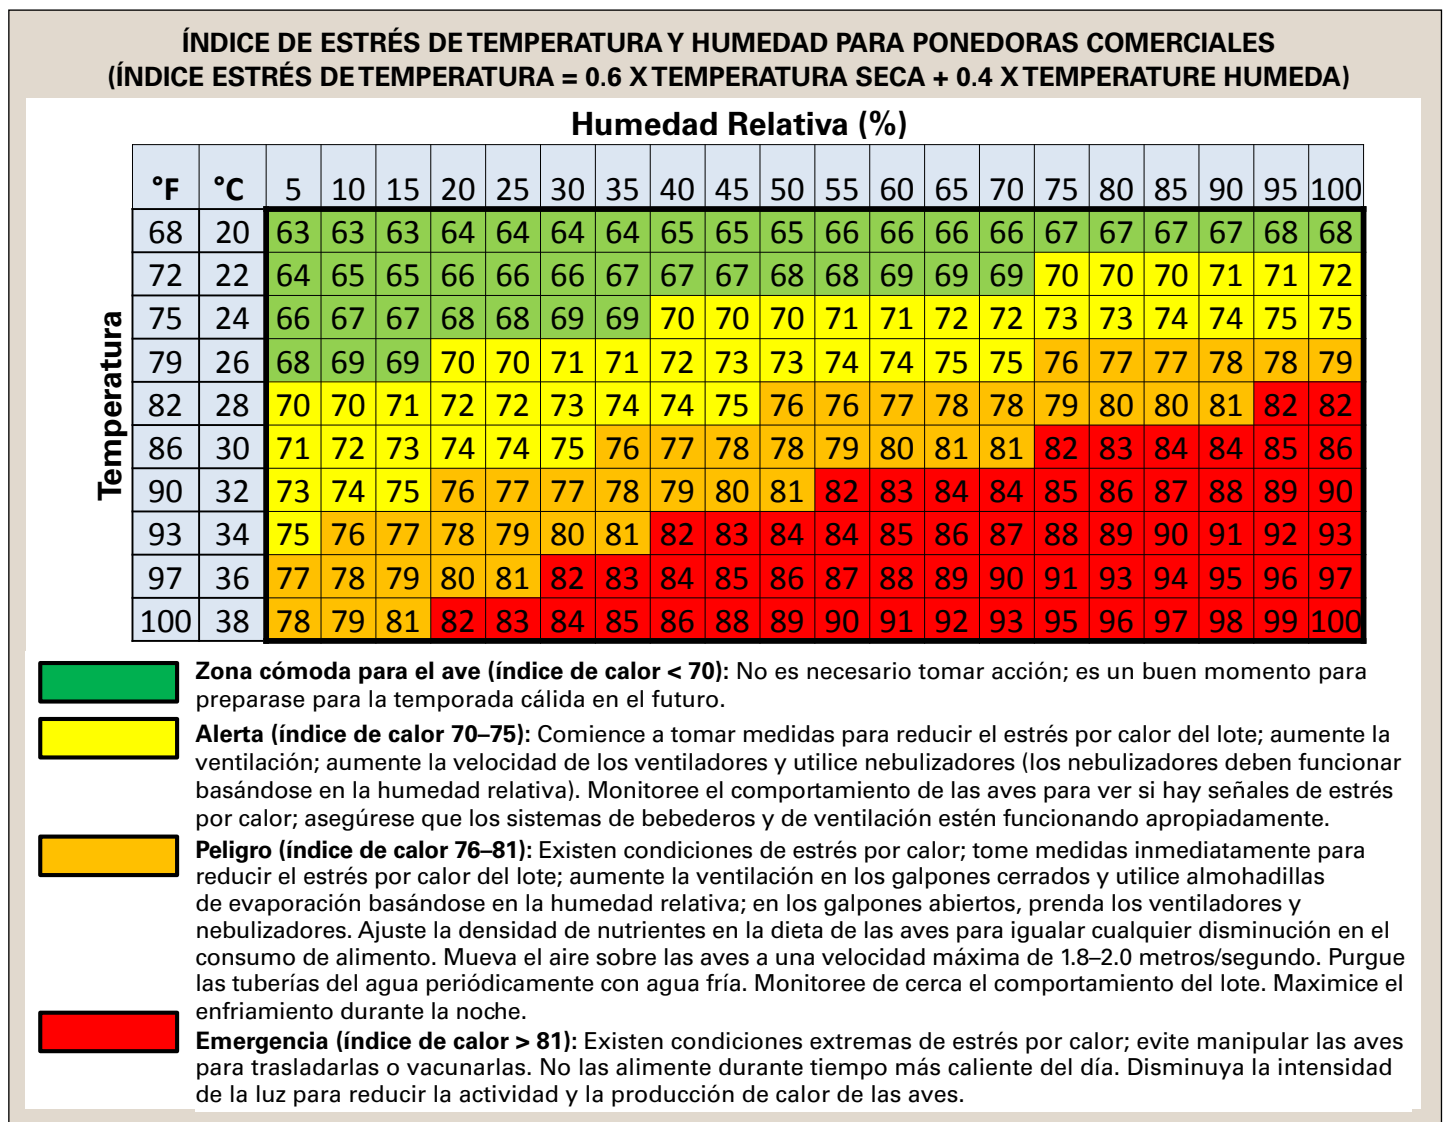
ÍNDICE DE ESTRÉS DE TEMPERATURA Y HUMEDAD PARA PONEDORAS COMERCIALES
(ÍNDICE ESTRÉS DE TEMPERATURA = 0.6 X TEMPERATURA SECA + 0.4 X TEMPERATURE HUMEDA)

Humedad Relativa (%)

Temperatura

| °F | °C | 5 | 10 | 15 | 20 | 25 | 30 | 35 | 40 | 45 | 50 | 55 | 60 | 65 | 70 | 75 | 80 | 85 | 90 | 95 | 100 |
|---|---|---|---|---|---|---|---|---|---|---|---|---|---|---|---|---|---|---|---|---|---|
| 68 | 20 | 63 | 63 | 63 | 64 | 64 | 64 | 64 | 65 | 65 | 65 | 66 | 66 | 66 | 66 | 67 | 67 | 67 | 67 | 68 | 68 |
| 72 | 22 | 64 | 65 | 65 | 66 | 66 | 66 | 67 | 67 | 67 | 68 | 68 | 69 | 69 | 69 | 70 | 70 | 70 | 71 | 71 | 72 |
| 75 | 24 | 66 | 67 | 67 | 68 | 68 | 69 | 69 | 70 | 70 | 70 | 71 | 71 | 72 | 72 | 73 | 73 | 74 | 74 | 75 | 75 |
| 79 | 26 | 68 | 69 | 69 | 70 | 70 | 71 | 71 | 72 | 73 | 73 | 74 | 74 | 75 | 75 | 76 | 77 | 77 | 78 | 78 | 79 |
| 82 | 28 | 70 | 70 | 71 | 72 | 72 | 73 | 74 | 74 | 75 | 76 | 76 | 77 | 78 | 78 | 79 | 80 | 80 | 81 | 82 | 82 |
| 86 | 30 | 71 | 72 | 73 | 74 | 74 | 75 | 76 | 77 | 78 | 78 | 79 | 80 | 81 | 81 | 82 | 83 | 84 | 84 | 85 | 86 |
| 90 | 32 | 73 | 74 | 75 | 76 | 77 | 77 | 78 | 79 | 80 | 81 | 82 | 83 | 84 | 84 | 85 | 86 | 87 | 88 | 89 | 90 |
| 93 | 34 | 75 | 76 | 77 | 78 | 79 | 80 | 81 | 82 | 83 | 84 | 84 | 85 | 86 | 87 | 88 | 89 | 90 | 91 | 92 | 93 |
| 97 | 36 | 77 | 78 | 79 | 80 | 81 | 82 | 83 | 84 | 85 | 86 | 87 | 88 | 89 | 90 | 91 | 93 | 94 | 95 | 96 | 97 |
| 100 | 38 | 78 | 79 | 81 | 82 | 83 | 84 | 85 | 86 | 88 | 89 | 90 | 91 | 92 | 93 | 95 | 96 | 97 | 98 | 99 | 100 |

Zona cómoda para el ave (índice de calor < 70): No es necesario tomar acción; es un buen momento para preparase para la temporada cálida en el futuro.

Alerta (índice de calor 70–75): Comience a tomar medidas para reducir el estrés por calor del lote; aumente la ventilación; aumente la velocidad de los ventiladores y utilice nebulizadores (los nebulizadores deben funcionar basándose en la humedad relativa). Monitoree el comportamiento de las aves para ver si hay señales de estrés por calor; asegúrese que los sistemas de bebederos y de ventilación estén funcionando apropiadamente.

Peligro (índice de calor 76–81): Existen condiciones de estrés por calor; tome medidas inmediatamente para reducir el estrés por calor del lote; aumente la ventilación en los galpones cerrados y utilice almohadillas de evaporación basándose en la humedad relativa; en los galpones abiertos, prenda los ventiladores y nebulizadores. Ajuste la densidad de nutrientes en la dieta de las aves para igualar cualquier disminución en el consumo de alimento. Mueva el aire sobre las aves a una velocidad máxima de 1.8–2.0 metros/segundo. Purgue las tuberías del agua periódicamente con agua fría. Monitoree de cerca el comportamiento del lote. Maximice el enfriamiento durante la noche.

Emergencia (índice de calor > 81): Existen condiciones extremas de estrés por calor; evite manipular las aves para trasladarlas o vacunarlas. No las alimente durante tiempo más caliente del día. Disminuya la intensidad de la luz para reducir la actividad y la producción de calor de las aves.